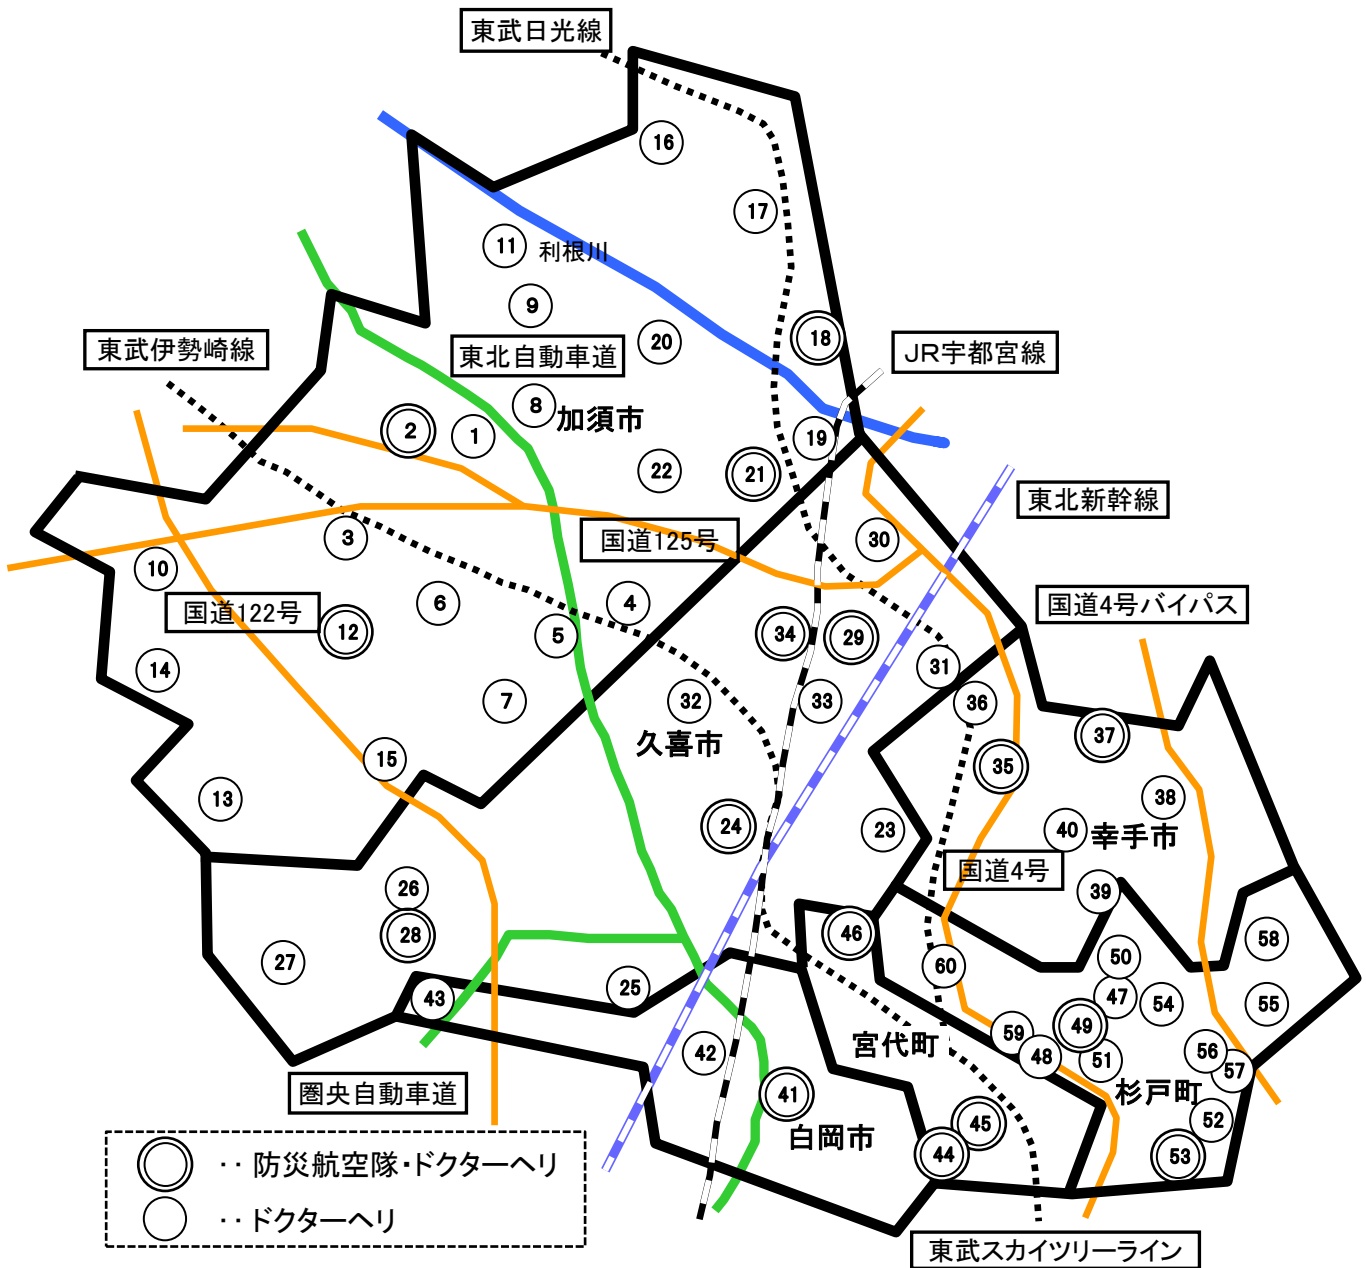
東武日光線

16

17

11 利根川

9

18

JR宇都宮線

東武伊勢崎線

東北自動車道

20

8 加須市

2 1

19

22

21

東北新幹線

3

国道125号

30

10

4

国道4号バイパス

6

国道122号 12

5

34 29

31

14

7

32

33

36

37

15

久喜市

35

38

13

24

23

40 幸手市

国道4号

26

39

28

46

58

27

50

60

25

47

54

55

43

42

59

49

宮代町

48

51

56

57

41

杉戸町

圏央自動車道

45

52

白岡市

44

53

・・防災航空隊・ドクターヘリ

・・ドクターヘリ

東武スカイツリーライン